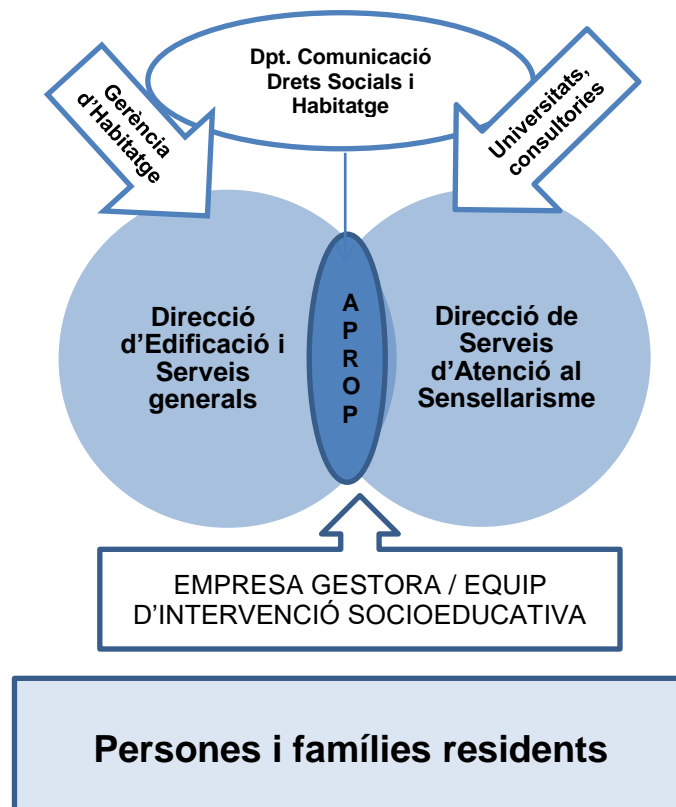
Dpt. Comunicació Drets Socials i Habitatge

Gerència d'Habitatge

Universitats, consultories

Direcció d'Edificació i Serveis generals

A P R O P

Direcció de Serveis d'Atenció al Sensellarisme

EMPRESA GESTORA / EQUIP D'INTERVENCIÓ SOCIOEDUCATIVA

Persones i famílies residents